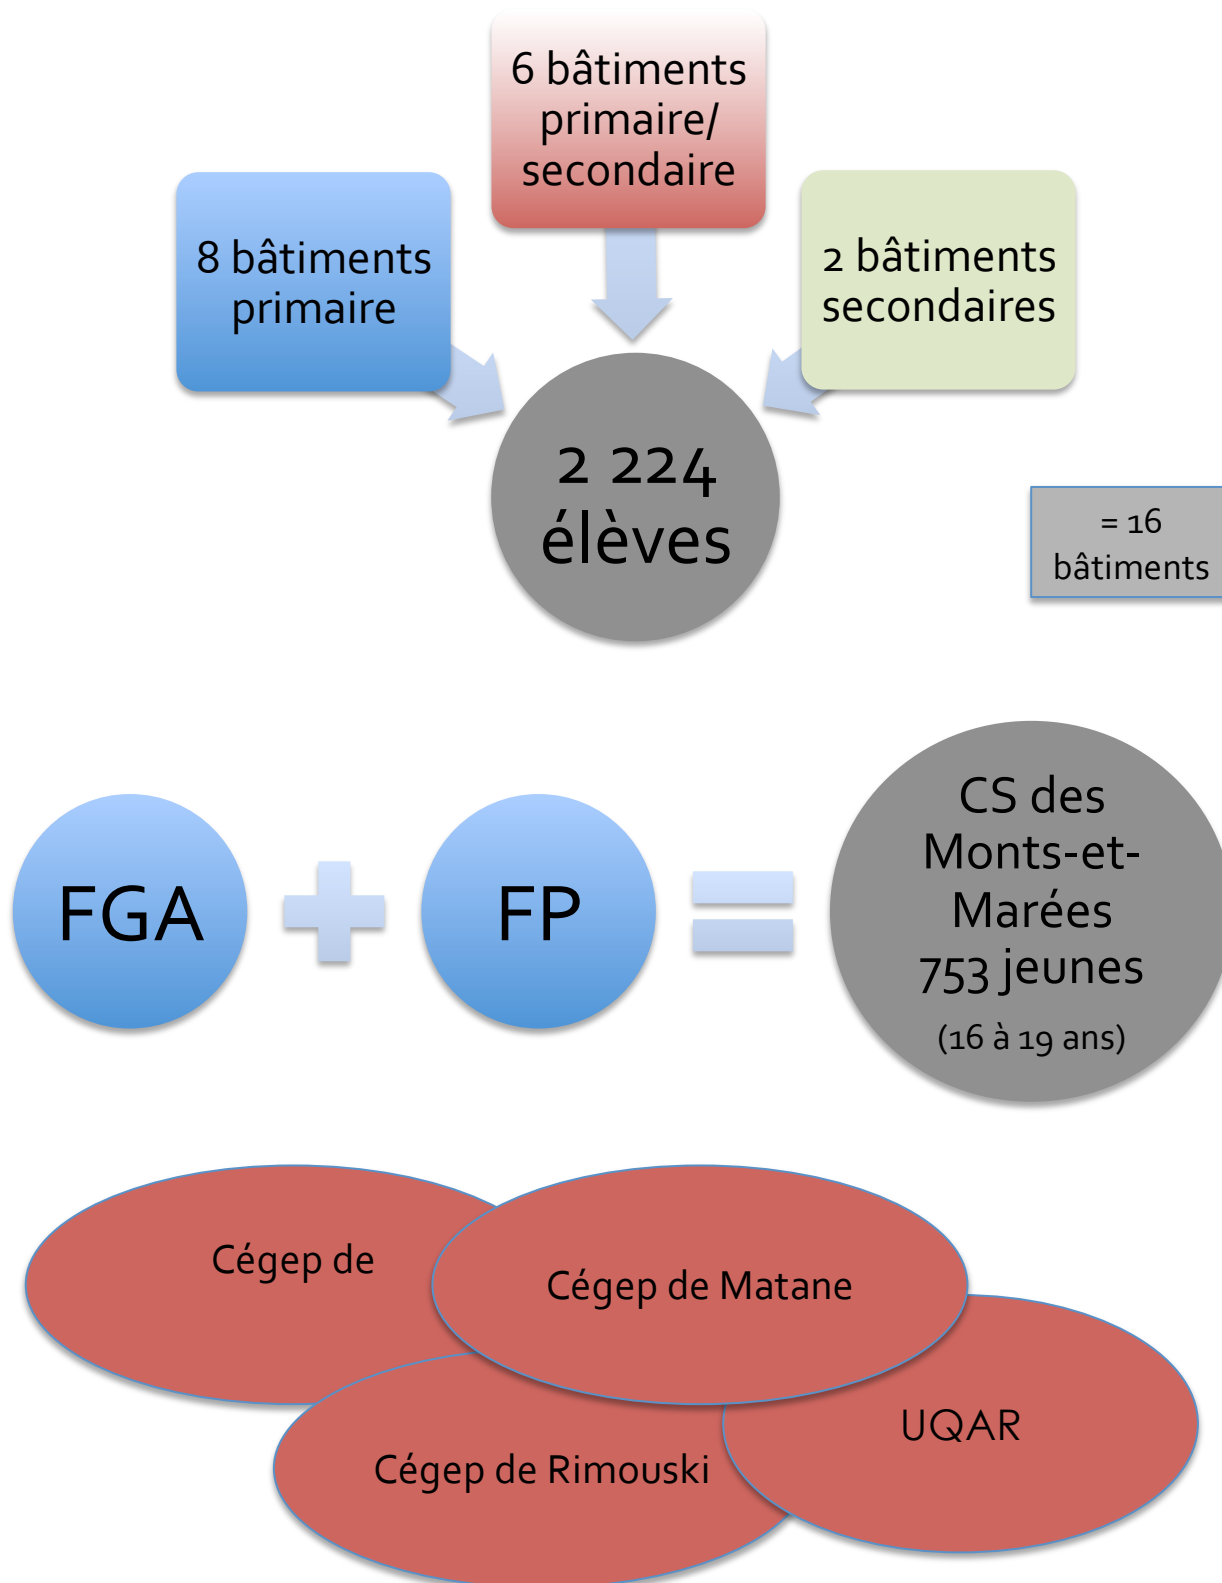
6 bâtiments primaire/ secondaire

8 bâtiments primaire

2 bâtiments secondaires

2 224 élèves

= 16 bâtiments

FGA

FP

CS des Monts-et-Marées 753 jeunes (16 à 19 ans)

Cégep de

Cégep de Matane

UQAR

Cégep de Rimouski